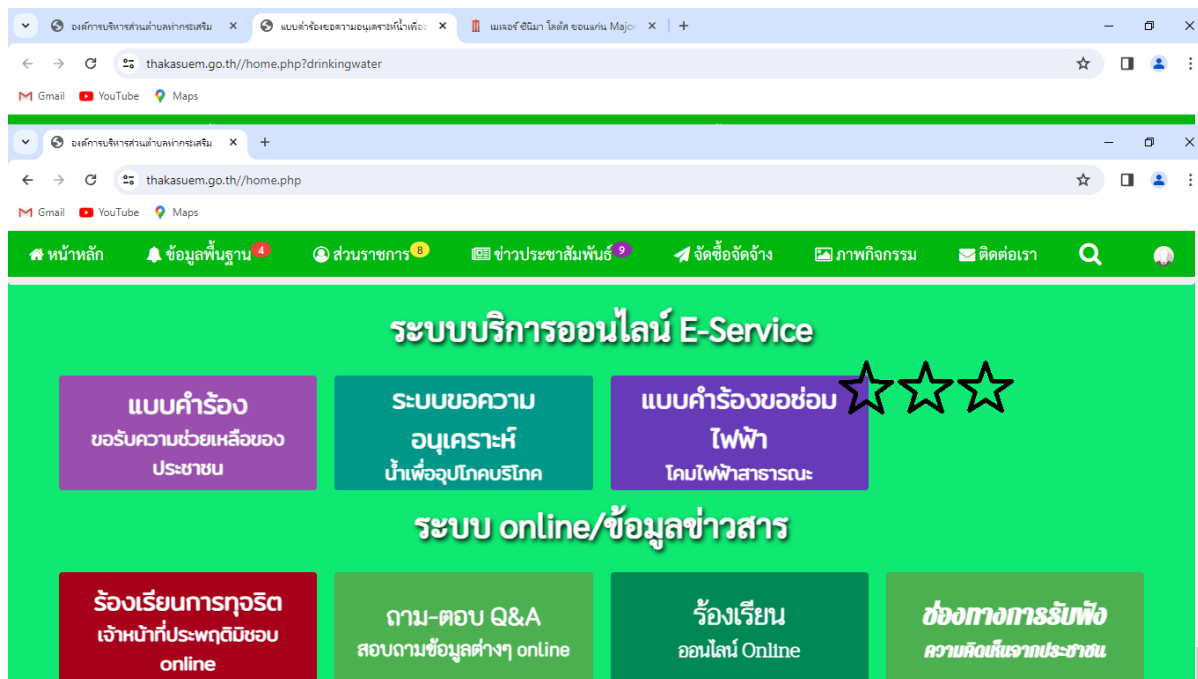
องค์การบริหารส่วนตำบลท่ากระเสริม ×
แบบคำร้องขอความอนุเคราะห์น้ำเพื่อ ×
เมเจอร์ ซีนีม่า โลตัส ขอนแก่น Major ×
+

thakasuem.go.th//home.php?drinkingwater

Gmail YouTube Maps

องค์การบริหารส่วนตำบลท่ากระเสริม ×
+

thakasuem.go.th//home.php

Gmail YouTube Maps

หน้าหลัก ข้อมูลพื้นฐาน 4 ส่วนราชการ 8 ข่าวประชาสัมพันธ์ 9 จัดซื้อจัดจ้าง ภาพกิจกรรม ติดต่อเรา

ระบบบริการออนไลน์ E-Service

แบบคำร้อง ขอรับความช่วยเหลือของประชาชน

ระบบขอความอนุเคราะห์ น้ำเพื่ออุปโภคบริโภค

แบบคำร้องขอซ่อมไฟฟ้า โคมไฟฟ้าสาธารณะ

ระบบ online/ข้อมูลข่าวสาร

ร้องเรียนการทุจริต เจ้าหน้าที่ประพฤติมิชอบ online

ถาม-ตอบ Q&A สอบถามข้อมูลต่างๆ online

ร้องเรียน ออนไลน์ Online

ช่องทางการรับฟัง ความคิดเห็นจากประชาชน